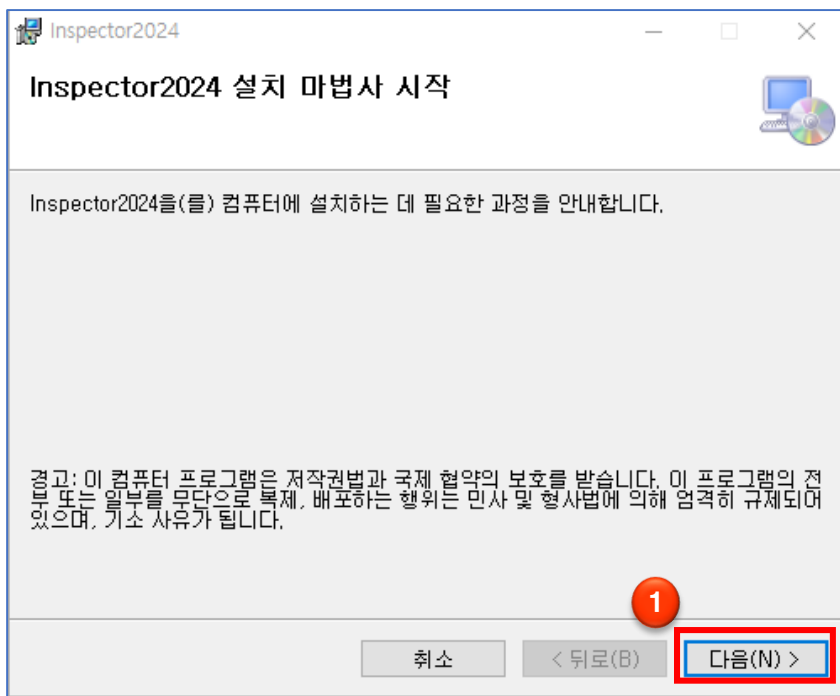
Inspector2024

Inspector2024 설치 마법사 시작

Inspector2024을(를) 컴퓨터에 설치하는 데 필요한 과정을 안내합니다.

경고: 이 컴퓨터 프로그램은 저작권법과 국제 협약의 보호를 받습니다. 이 프로그램의 전부 또는 일부를 무단으로 복제, 배포하는 행위는 민사 및 형사법에 의해 엄격히 규제되어 있으며, 기소 사유가 됩니다.

1

취소

< 뒤로(B)

다음(N) >